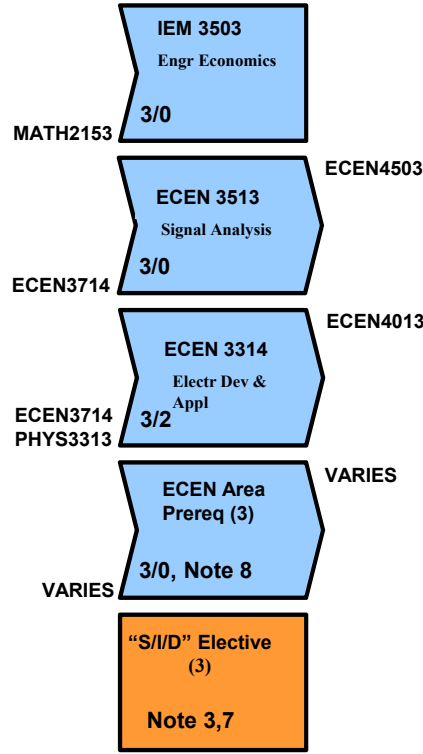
IEM 3503
Engr Economics
3/0
MATH2153

ECEN4503
ECEN 3513
Signal Analysis
3/0
ECEN3714

ECEN4013
ECEN 3314
Electr Dev & Appl
3/2
ECEN3714
PHYS3313

VARIES
ECEN Area Prereq (3)
3/0, Note 8
VARIES

"S/I/D" Elective
(3)
Note 3,7